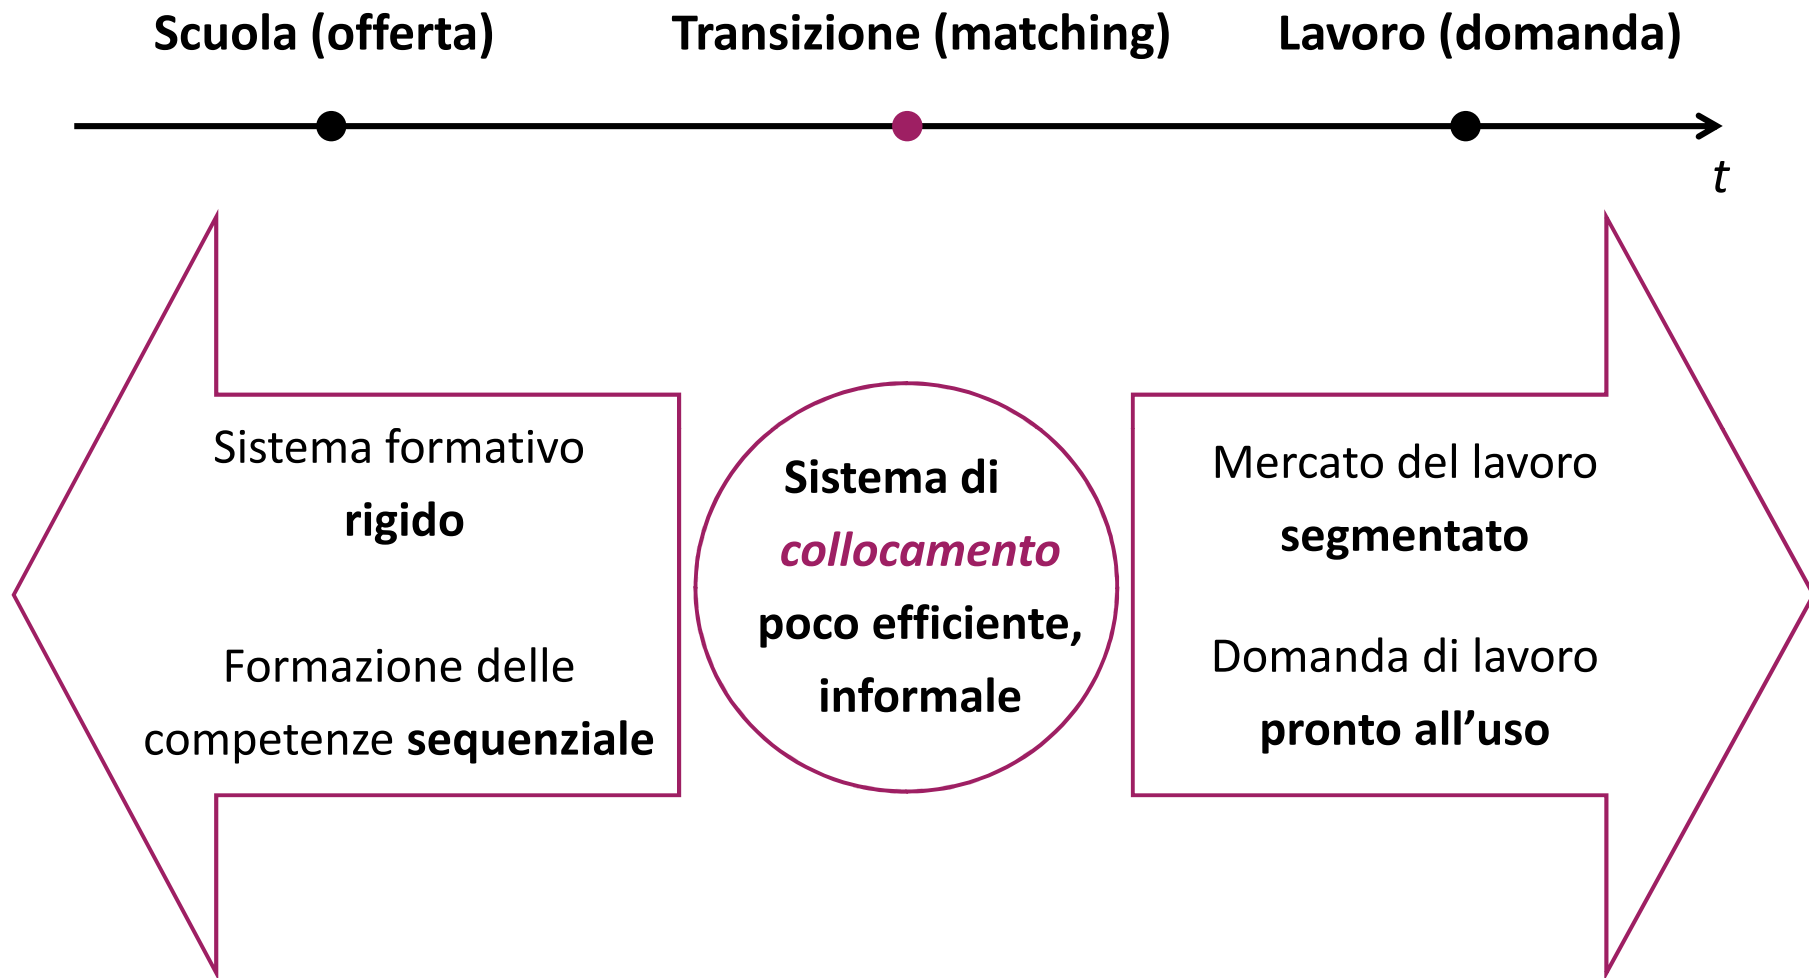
Scuola (offerta)

Transizione (matching)

Lavoro (domanda)

$t$

Sistema formativo **rigido**

Formazione delle competenze **sequenziale**

**Sistema di *collocamento* poco efficiente, informale**

Mercato del lavoro **segmentato**

Domanda di lavoro **pronto all'uso**